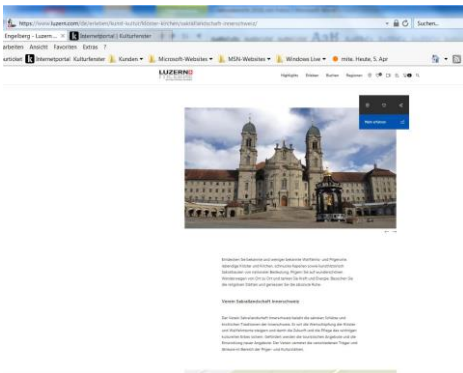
https://www.luzern.com/de/erleben/kunst-kultur/kloester-kirchen/sakrallandschaft-innerschweiz/

Suchen...

Engelberg - Luzern... ×

Internetportal | Kulturfenster

arbeiten Ansicht Favoriten Extras ?

Internetportal Kulturfenster

Kunden

Microsoft-Websites

MSN-Websites

Windows Live

mite. Heute, 5. Apr

LUZERN

Highlights Erleben Buchen Regionen

Mein Luzern

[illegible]

Verein Sakrallandschaft Innerschweiz

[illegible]